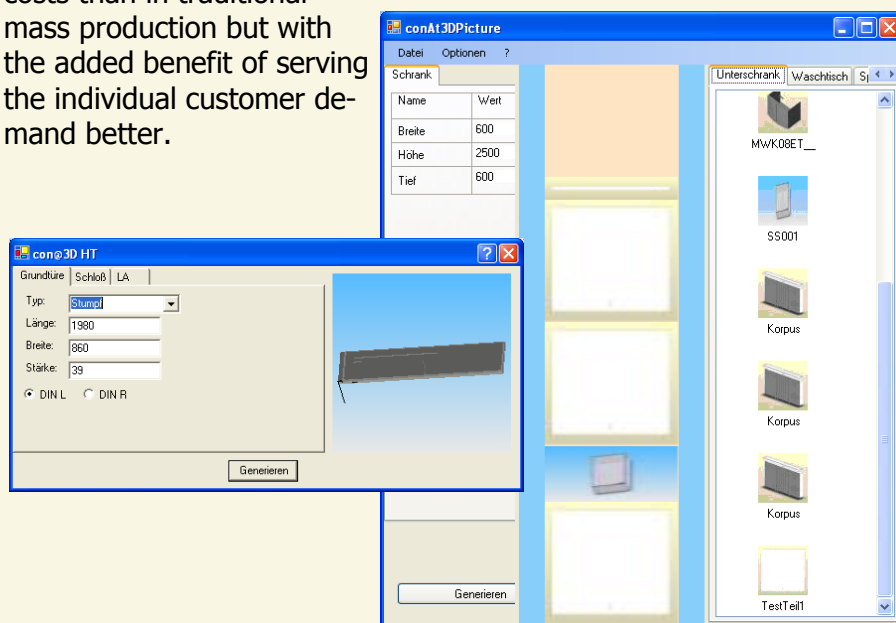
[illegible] mass production but with the added benefit of serving the individual customer demand better.

conAt3DPicture

Datei Optionen ?

Schrank

| Name | Wert |
|---|---|
| Breite | 600 |
| Höhe | 2500 |
| Tief | 600 |

Generieren

Unterschrank Waschtisch Sp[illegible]

MWK08ET__

SS001

Korpus

Korpus

Korpus

TestTeil1

con@3D HT

Grundtüre Schloß LA

Typ: Stumpf

Länge: 1980

Breite: 860

Stärke: 39

DIN L DIN R

Generieren